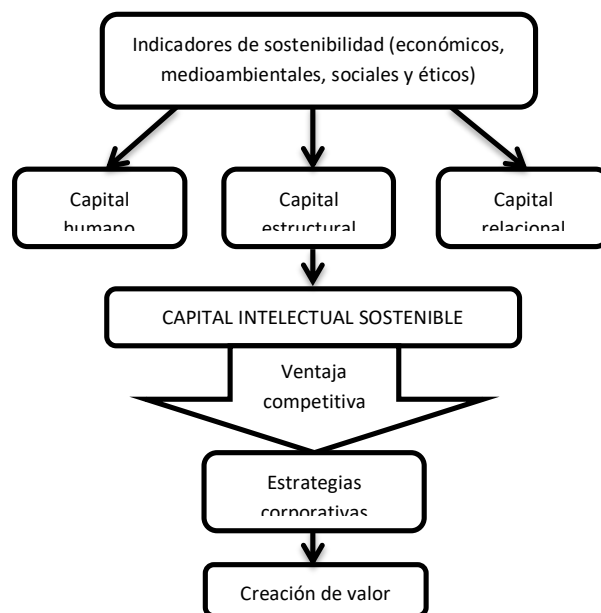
Indicadores de sostenibilidad (económicos, medioambientales, sociales y éticos)

Capital humano

Capital estructural

Capital relacional

CAPITAL INTELECTUAL SOSTENIBLE

Ventaja competitiva

Estrategias corporativas

Creación de valor